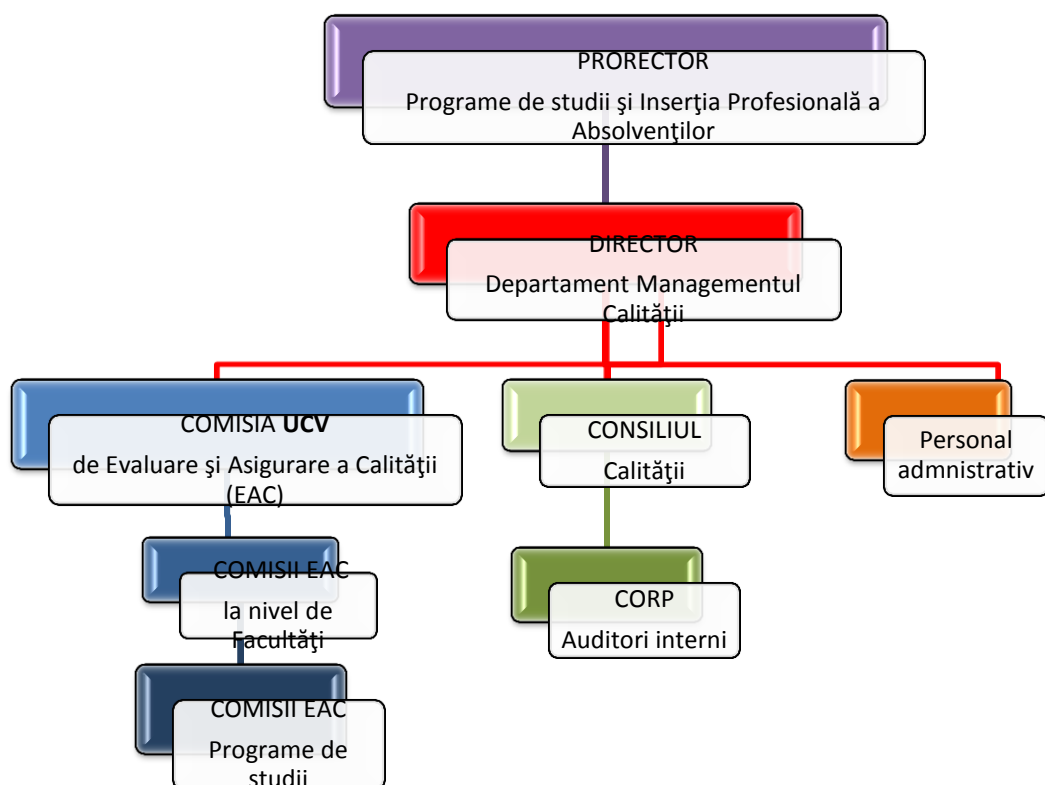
PRORECTOR
Programe de studii şi Inserţia Profesională a Absolvenţilor

DIRECTOR
Departament Managementul Calităţii

COMISIA UCV
de Evaluare şi Asigurare a Calităţii (EAC)

CONSILIUL
Calităţii

Personal admnistrativ

COMISII EAC
la nivel de Facultăţi

CORP
Auditori interni

COMISII EAC
Programe de studii